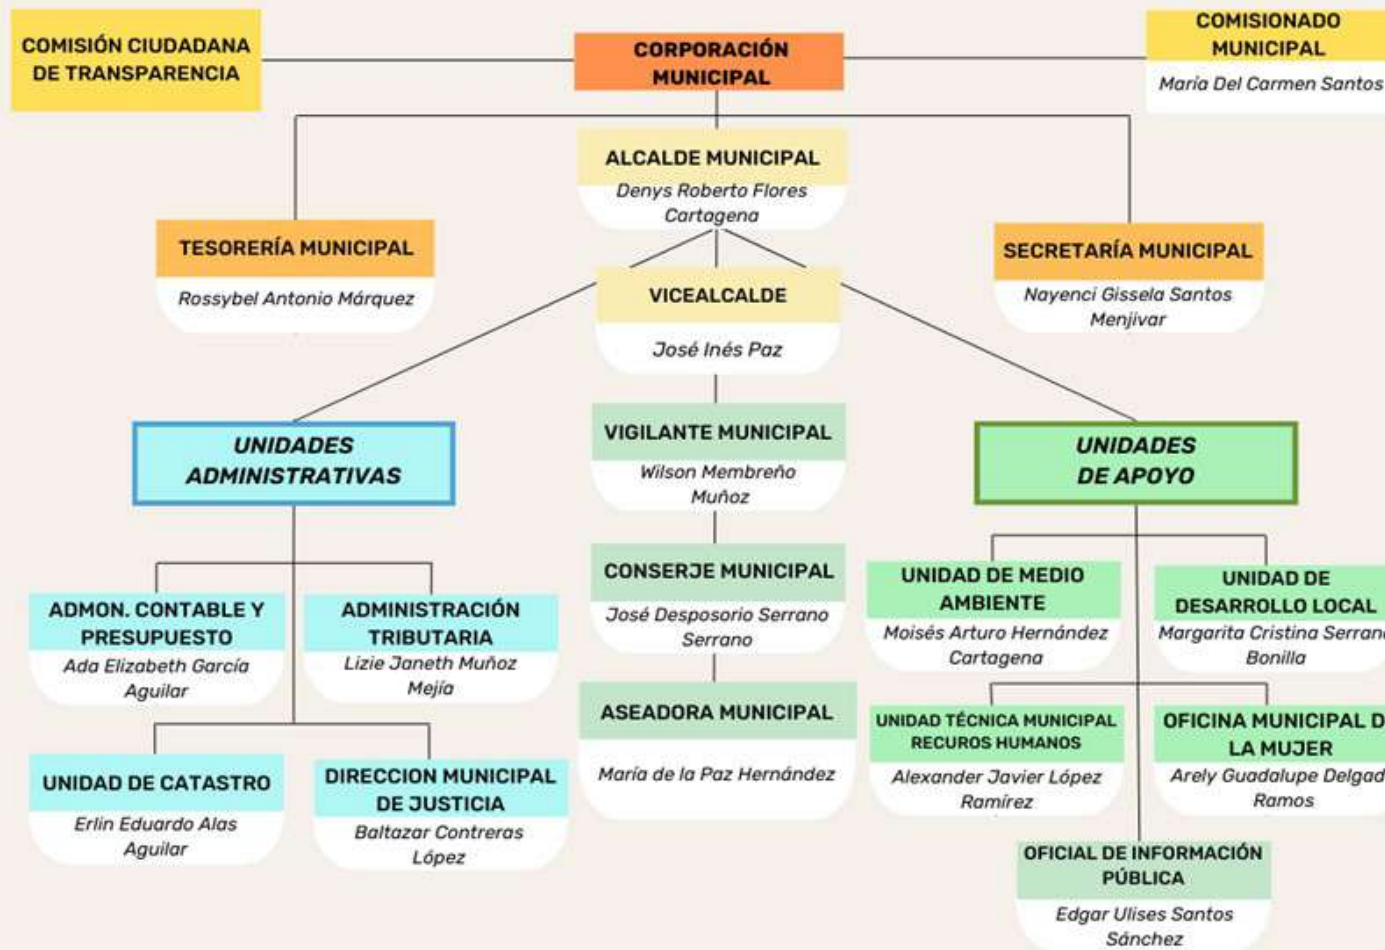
COMISIÓN CIUDADANA DE TRANSPARENCIA

CORPORACIÓN MUNICIPAL

COMISIONADO MUNICIPAL
María Del Carmen Santos

ALCALDE MUNICIPAL
Denys Roberto Flores Cartagena

TESORERÍA MUNICIPAL
Rossybel Antonio Márquez

SECRETARÍA MUNICIPAL
Nayenci Gissela Santos Menjivar

VICEALCALDE
José Inés Paz

UNIDADES ADMINISTRATIVAS

VIGILANTE MUNICIPAL
Wilson Membreño Muñoz

UNIDADES DE APOYO

ADMON. CONTABLE Y PRESUPUESTO
Ada Elizabeth García Aguilar

ADMINISTRACIÓN TRIBUTARIA
Lizie Janeth Muñoz Mejía

CONSERJE MUNICIPAL
José Desposorio Serrano Serrano

UNIDAD DE MEDIO AMBIENTE
Moisés Arturo Hernández Cartagena

UNIDAD DE DESARROLLO LOCAL
Margarita Cristina Serran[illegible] Bonilla

ASEADORA MUNICIPAL
María de la Paz Hernández

UNIDAD DE CATASTRO
Erlin Eduardo Alas Aguilar

DIRECCION MUNICIPAL DE JUSTICIA
Baltazar Contreras López

UNIDAD TÉCNICA MUNICIPAL RECUROS HUMANOS
Alexander Javier López Ramírez

OFICINA MUNICIPAL D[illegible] LA MUJER
Arely Guadalupe Delgad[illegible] Ramos

OFICIAL DE INFORMACIÓN PÚBLICA
Edgar Ulises Santos Sánchez